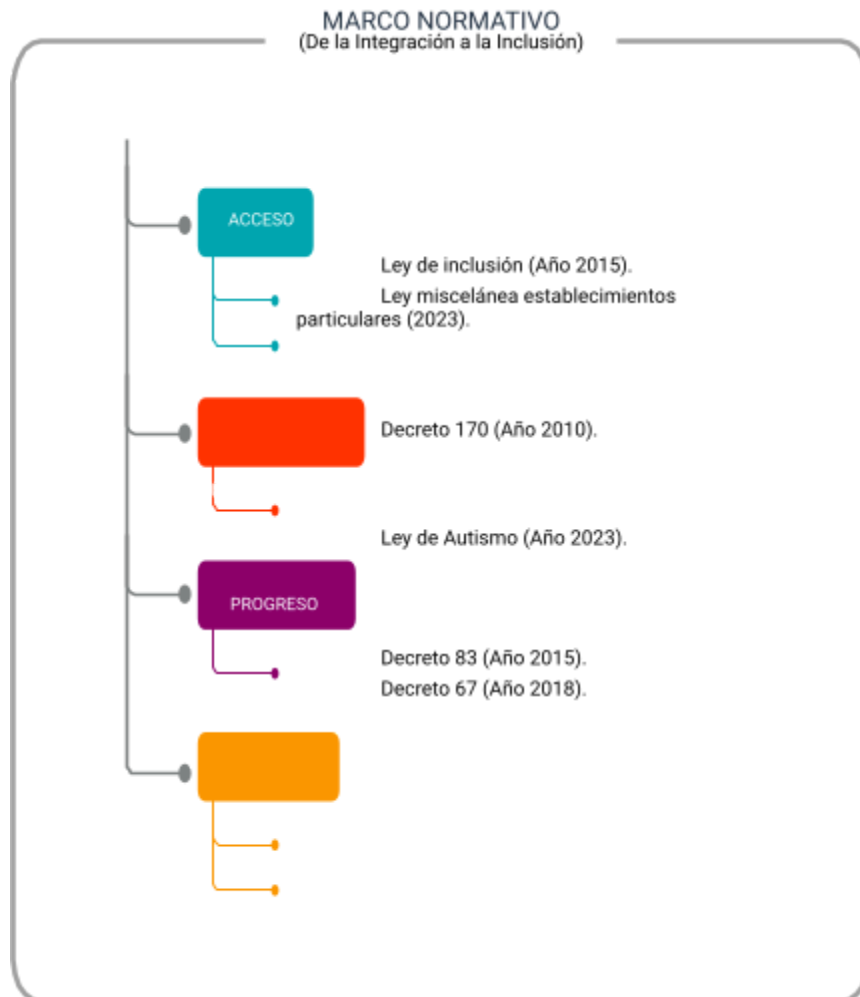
MARCO NORMATIVO
(De la Integración a la Inclusión)

ACCESO

Ley de inclusión (Año 2015).

Ley miscelánea establecimientos particulares (2023).

Decreto 170 (Año 2010).

Ley de Autismo (Año 2023).

PROGRESO

Decreto 83 (Año 2015).

Decreto 67 (Año 2018).